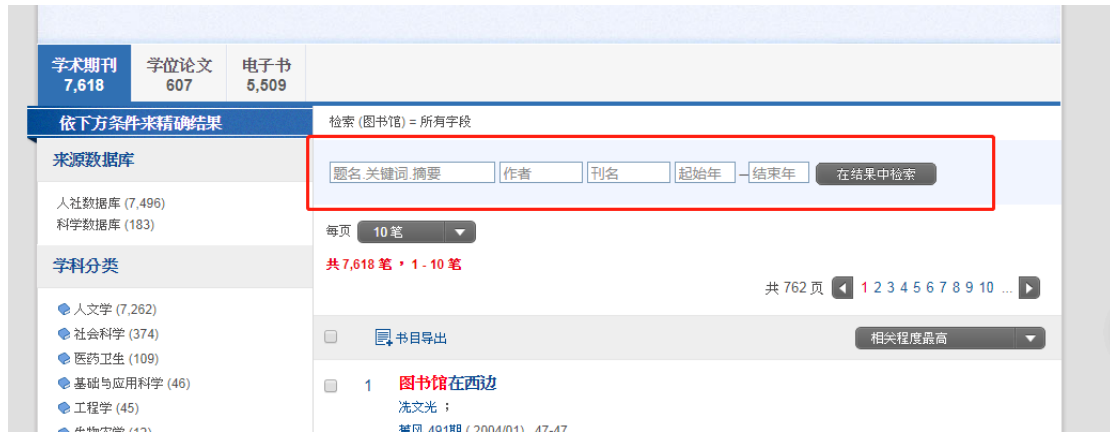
学术期刊
7,618

学位论文
607

电子书
5,509

依下方条件来精确结果

检索 (图书馆) = 所有字段

题名,关键词,摘要 作者 刊名 起始年 – 结束年 在结果中检索

来源数据库

人社数据库 (7,496)
科学数据库 (183)

学科分类

人文学 (7,262)
社会科学 (374)
医药卫生 (109)
基础与应用科学 (46)
工程学 (45)
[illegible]

每页 10 笔

共 7,618 笔，1 - 10 笔

共 762 页 1 2 3 4 5 6 7 8 9 10 ...

书目导出

相关程度最高

1 图书馆在西边
冼文光 ;
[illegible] 491期 ( 2004/01) , 47-47